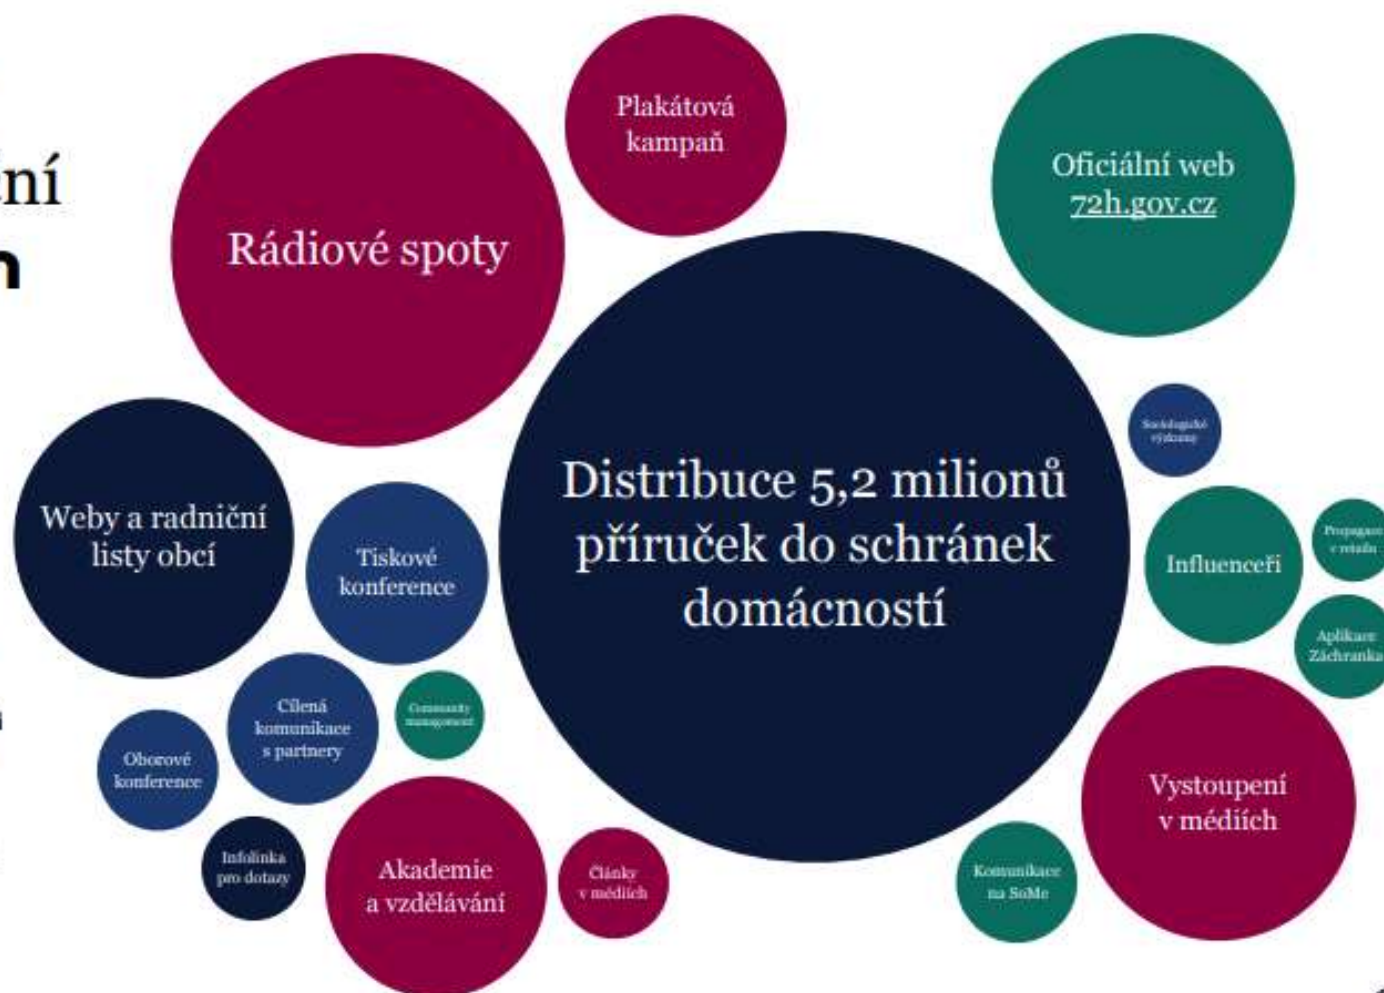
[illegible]ní
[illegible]n

Rádiové spoty

Plakátová kampaň

Oficiální web 72h.gov.cz

Distribuce 5,2 milionů příruček do schránek domácností

Sociologické výzkumy

Weby a radniční listy obcí

Tiskové konference

Influenceři

Propagace v retailu

Aplikace Záchranka

Cílená komunikace s partnery

Community management

Oborové konference

Vystoupení v médiích

Infolinka pro dotazy

Akademie a vzdělávání

Články v médiích

Komunikace na SoMe